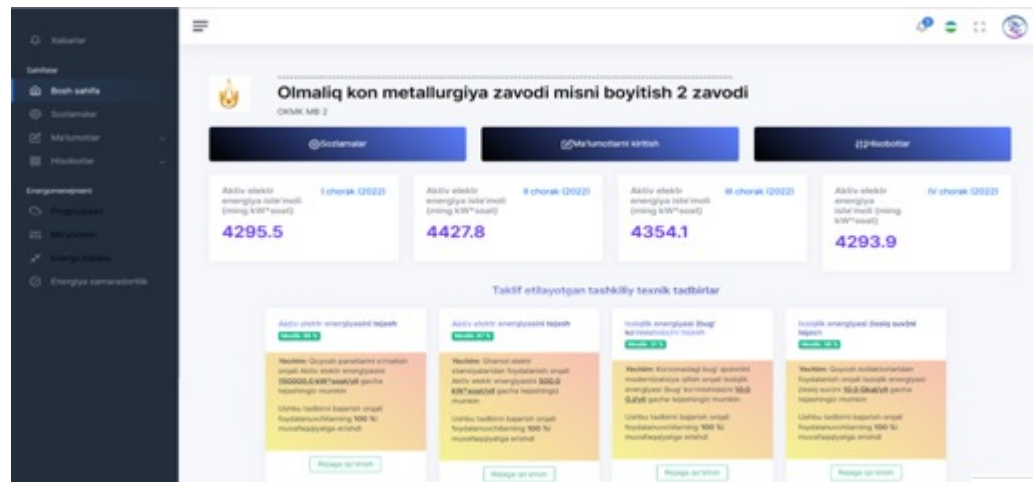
Xabarlar

Sahifalar

Bosh sahifa

Sozlamalar

Ma'lumotlar

Hisobotlar

Energomenejment

Prognozlash

Me'yorlash

Energiya balansi

Energiya samaradorlik

Olmaliq kon metallurgiya zavodi misni boyitish 2 zavodi

OKMK MB 2

Sozlamalar

Ma'lumotlarni kiritish

Hisobotlar

Aktiv elektr energiya iste'moli (ming kW*soat) I chorak (2022) 4295.5

Aktiv elektr energiya iste'moli (ming kW*soat) II chorak (2022) 4427.8

Aktiv elektr energiya iste'moli (ming kW*soat) III chorak (2022) 4354.1

Aktiv elektr energiya iste'moli (ming kW*soat) IV chorak (2022) 4293.9

Taklif etilayotgan tashkiliy texnik tadbirlar

Aktiv elektr energiyasini tejash
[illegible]
Yechim: Quyosh panellarini o'rnatish orqali Aktiv elektr energiyasini 150000.0 kW*soat/yil gacha tejashingiz mumkin
Ushbu tadbirni bajarish orqali foydalanuvchilarning 100 % muvaffaqiyatiga erishdi
Rejaga qo'shish

Aktiv elektr energiyasini tejash
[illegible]
Yechim: Shamol elektr stansiyalaridan foydalanish orqali Aktiv elektr energiyasini 500.0 kW*soat/yil gacha tejashingiz mumkin
Ushbu tadbirni bajarish orqali foydalanuvchilarning 100 % muvaffaqiyatiga erishdi
Rejaga qo'shish

Issiqlik energiyasi (bug' ko'rinishidagi) ni tejash
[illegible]
Yechim: Ko'rsinadagi bug' quvurini modernizatsiya qilish orqali Issiqlik energiyasi (bug' ko'rinishidagi) 10.0 G.kal gacha tejashingiz mumkin
Ushbu tadbirni bajarish orqali foydalanuvchilarning 100 % muvaffaqiyatiga erishdi
Rejaga qo'shish

Issiqlik energiyasi (issiq suv)ni tejash
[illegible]
Yechim: Quyosh kollektorlaridan foydalanish orqali Issiqlik energiyasi (issiq suv)ni 10.0 Gkal/yil gacha tejashingiz mumkin
Ushbu tadbirni bajarish orqali foydalanuvchilarning 100 % muvaffaqiyatiga erishdi
Rejaga qo'shish